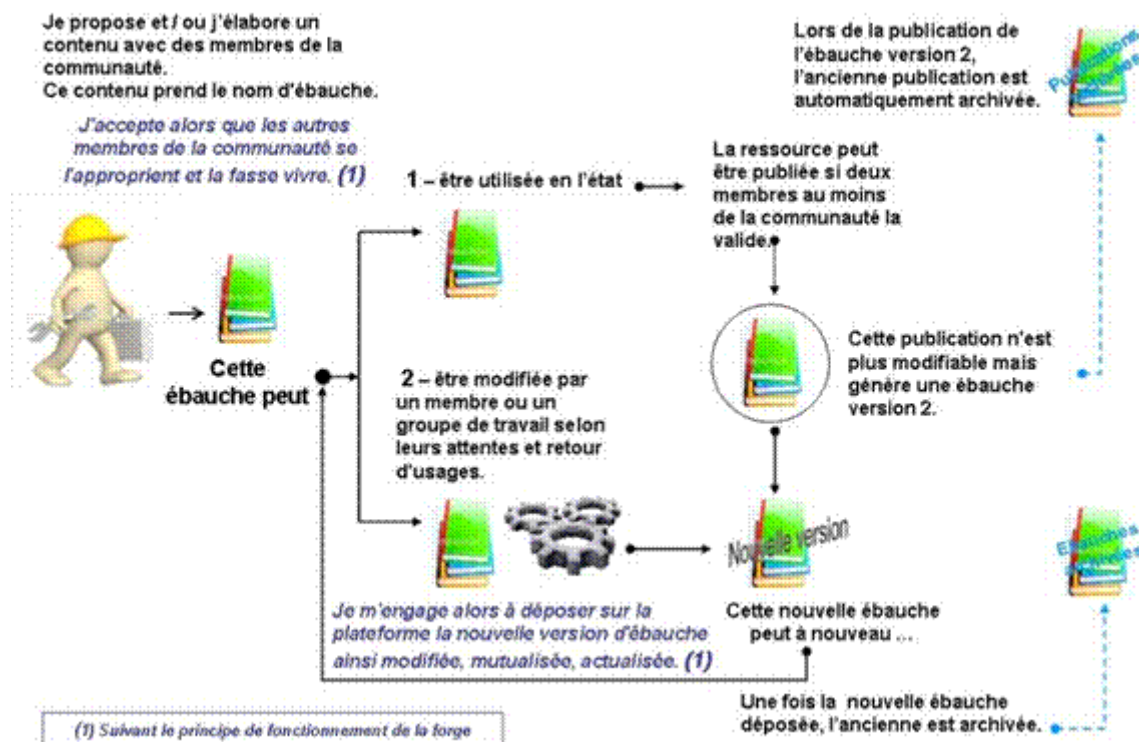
Je propose et / ou j'élabore un contenu avec des membres de la communauté.
Ce contenu prend le nom d'ébauche.

J'accepte alors que les autres membres de la communauté se l'approprient et la fasse vivre. (1)

Lors de la publication de l'ébauche version 2, l'ancienne publication est automatiquement archivée.

Publications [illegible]

1 – être utilisée en l'état

La ressource peut être publiée si deux membres au moins de la communauté la valide.

Cette ébauche peut

Cette publication n'est plus modifiable mais génère une ébauche version 2.

2 – être modifiée par un membre ou un groupe de travail selon leurs attentes et retour d'usages.

Nouvelle version

Ébauches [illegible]

Je m'engage alors à déposer sur la plateforme la nouvelle version d'ébauche ainsi modifiée, mutualisée, actualisée. (1)

Cette nouvelle ébauche peut à nouveau ...

Une fois la nouvelle ébauche déposée, l'ancienne est archivée.

(1) Suivant le principe de fonctionnement de la forge